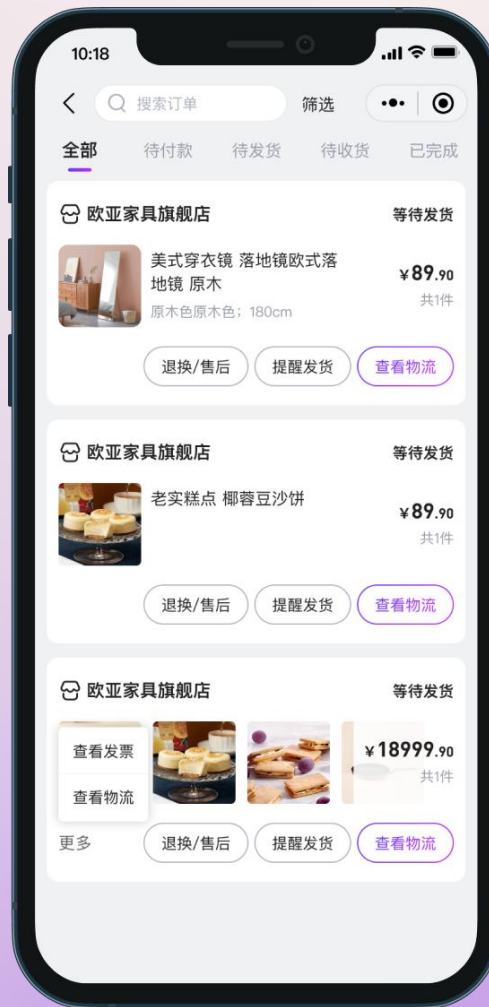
10:18

搜索订单

筛选

全部 待付款 待发货 待收货 已完成

欧亚家具旗舰店

等待发货

美式穿衣镜 落地镜欧式落地镜 原木

原木色原木色；180cm

¥89.90

共1件

退换/售后 提醒发货 查看物流

欧亚家具旗舰店

等待发货

老实糕点 椰蓉豆沙饼

¥89.90

共1件

退换/售后 提醒发货 查看物流

欧亚家具旗舰店

等待发货

查看发票

查看物流

¥18999.90

共1件

更多 退换/售后 提醒发货 查看物流